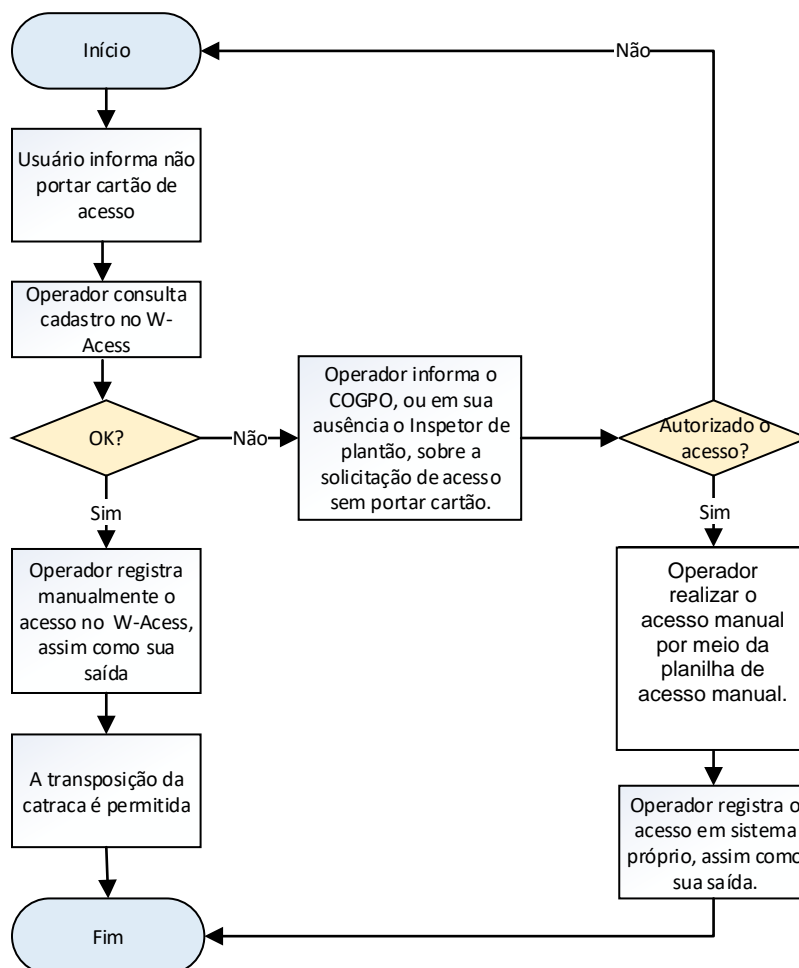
Início

Não

Usuário informa não portar cartão de acesso

Operador consulta cadastro no W-Acess

OK?

Não

Operador informa o COGPO, ou em sua ausência o Inspetor de plantão, sobre a solicitação de acesso sem portar cartão.

Autorizado o acesso?

Sim

Sim

Operador registra manualmente o acesso no W-Acess, assim como sua saída

Operador realizar o acesso manual por meio da planilha de acesso manual.

A transposição da catraca é permitida

Operador registra o acesso em sistema próprio, assim como sua saída.

Fim